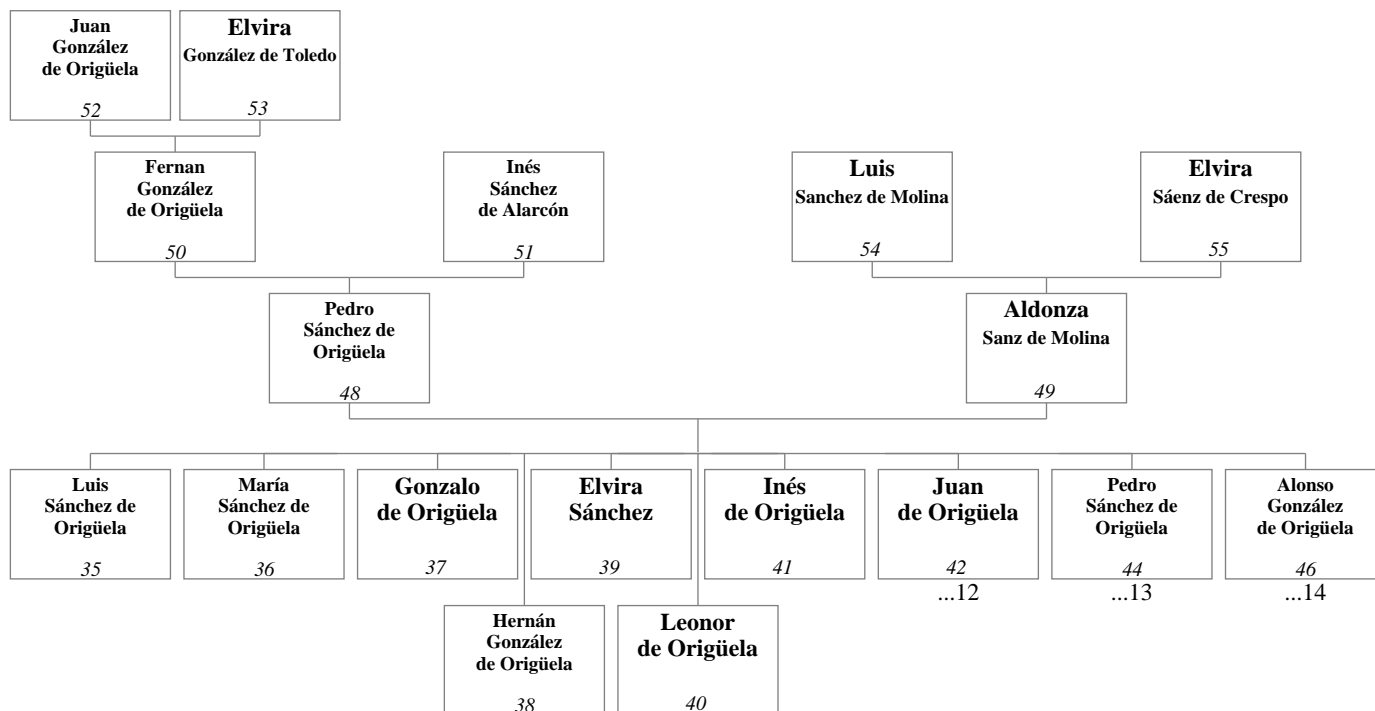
Juan González de Origüela
52

Elvira González de Toledo
53

Fernan González de Origüela
50

Inés Sánchez de Alarcón
51

Luis Sanchez de Molina
54

Elvira Sáenz de Crespo
55

Pedro Sánchez de Origüela
48

Aldonza Sanz de Molina
49

Luis Sánchez de Origüela
35

María Sánchez de Origüela
36

Gonzalo de Origüela
37

Elvira Sánchez
39

Inés de Origüela
41

Juan de Origüela
42
...12

Pedro Sánchez de Origüela
44
...13

Alonso González de Origüela
46
...14

Hernán González de Origüela
38

Leonor de Origüela
40